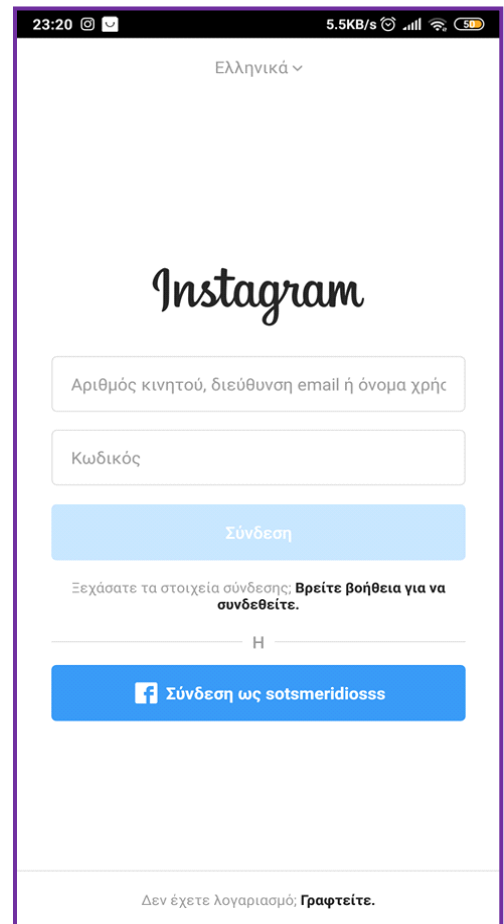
23:20

5.5KB/s

50

Ελληνικά

Instagram

Αριθμός κινητού, διεύθυνση email ή όνομα χρήσ

Κωδικός

Σύνδεση

Ξεχάσατε τα στοιχεία σύνδεσης; Βρείτε βοήθεια για να συνδεθείτε.

Η

Σύνδεση ως sotsmeridiosss

Δεν έχετε λογαριασμό; Γραφτείτε.